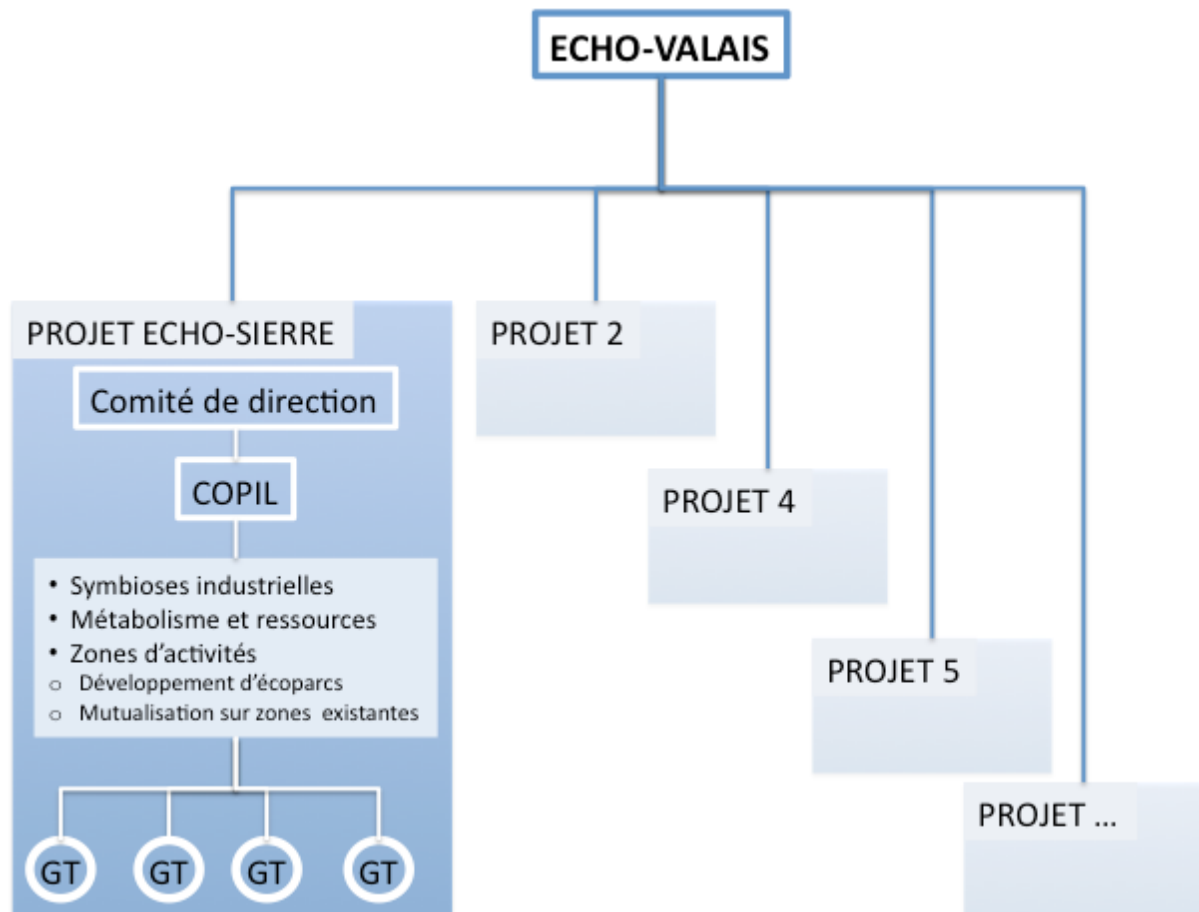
ECHO-VALAIS

PROJET ECHO-SIERRE

Comité de direction

COPIL

• Symbioses industrielles
• Métabolisme et ressources
• Zones d'activités
o Développement d'écoparcs
o Mutualisation sur zones existantes

GT GT GT GT

PROJET 2

PROJET 4

PROJET 5

PROJET ...